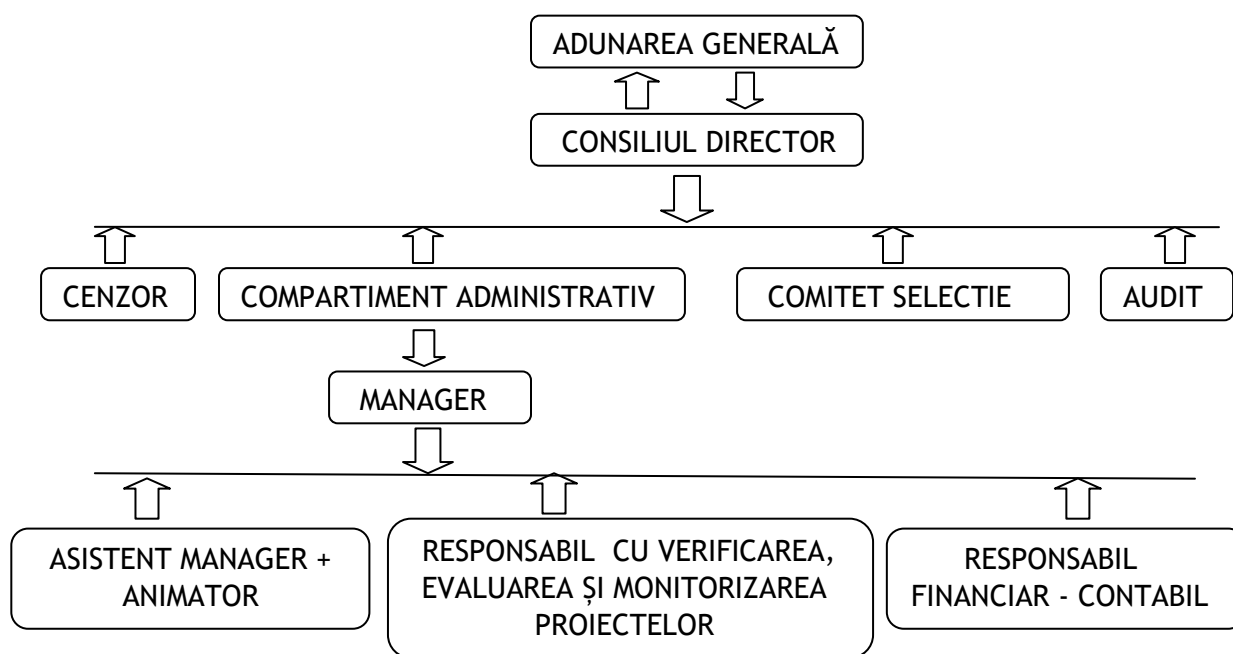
ADUNAREA GENERALĂ

CONSILIUL DIRECTOR

CENZOR

COMPARTIMENT ADMINISTRATIV

COMITET SELECTIE

AUDIT

MANAGER

ASISTENT MANAGER + ANIMATOR

RESPONSABIL CU VERIFICAREA, EVALUAREA ȘI MONITORIZAREA PROIECTELOR

RESPONSABIL FINANCIAR - CONTABIL